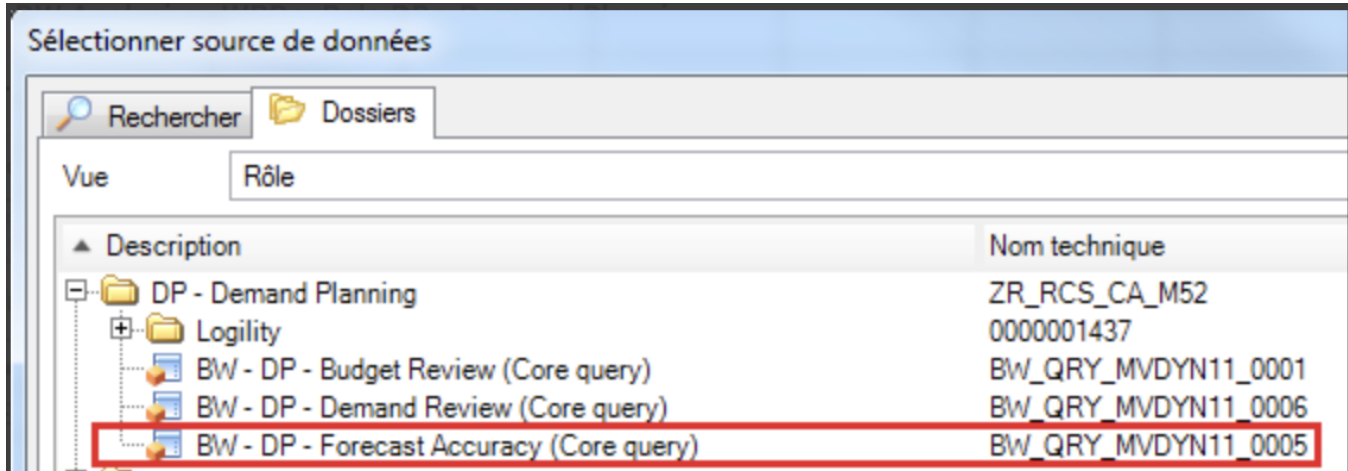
Sélectionner source de données

Rechercher

Dossiers

Vue Rôle

| Description | Nom technique |
|---|---|
| DP - Demand Planning | ZR_RCS_CA_M52 |
| Logility | 0000001437 |
| BW - DP - Budget Review (Core query) | BW_QRY_MVDYN11_0001 |
| BW - DP - Demand Review (Core query) | BW_QRY_MVDYN11_0006 |
| BW - DP - Forecast Accuracy (Core query) | BW_QRY_MVDYN11_0005 |